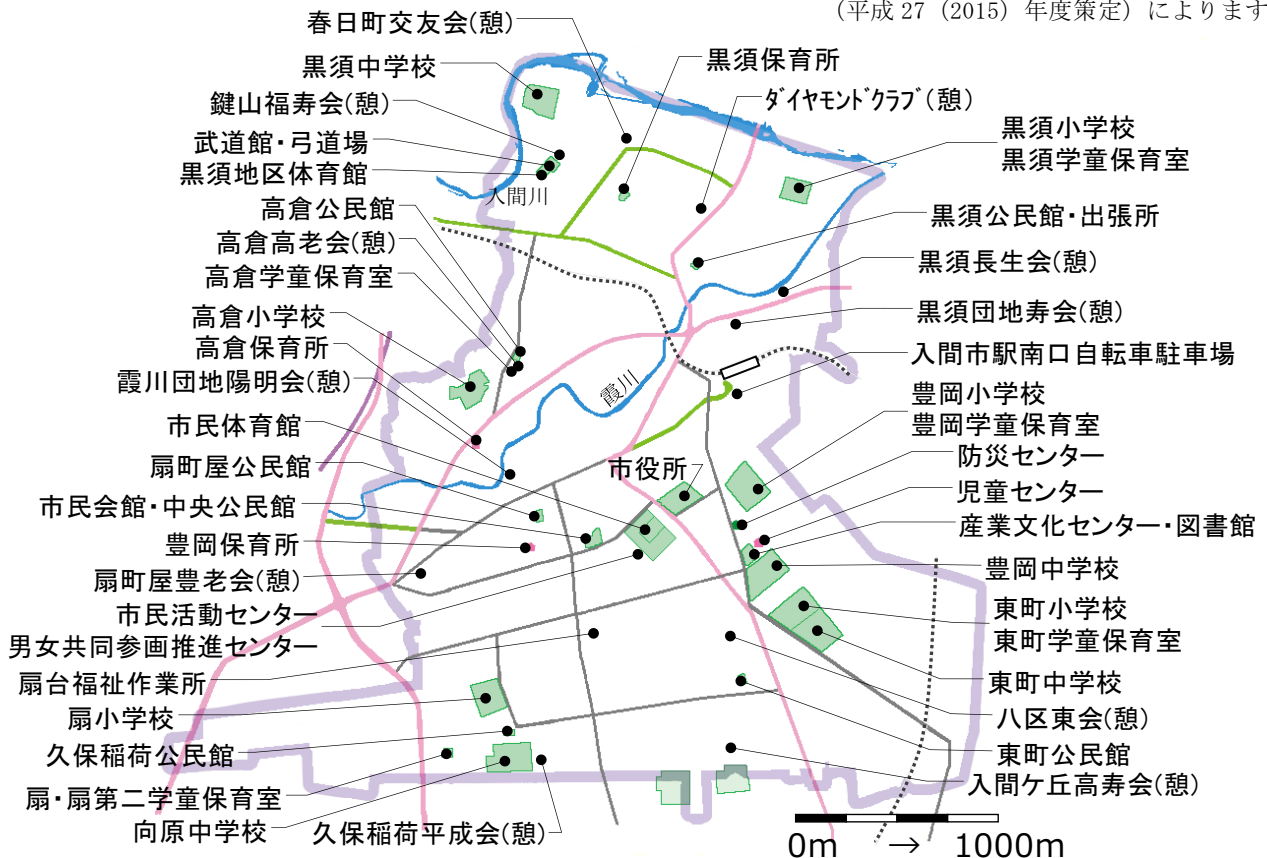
（平成 27（2015）年度策定）によります

春日町交友会(憩)
黒須中学校
鍵山福寿会(憩)
武道館・弓道場
黒須地区体育館
入間川
高倉公民館
高倉高老会(憩)
高倉学童保育室
高倉小学校
高倉保育所
霞川団地陽明会(憩)
霞川
市民体育館
扇町屋公民館
市民会館・中央公民館
豊岡保育所
扇町屋豊老会(憩)
市民活動センター
男女共同参画推進センター
扇台福祉作業所
扇小学校
久保稲荷公民館
扇・扇第二学童保育室
向原中学校
久保稲荷平成会(憩)
黒須保育所
ﾀﾞｲﾔﾓﾝﾄﾞｸﾗﾌﾞ(憩)
黒須小学校
黒須学童保育室
黒須公民館・出張所
黒須長生会(憩)
黒須団地寿会(憩)
入間市駅南口自転車駐車場
豊岡小学校
豊岡学童保育室
防災センター
児童センター
産業文化センター・図書館
市役所
豊岡中学校
東町小学校
東町学童保育室
東町中学校
八区東会(憩)
東町公民館
入間ケ丘高寿会(憩)
0m → 1000m